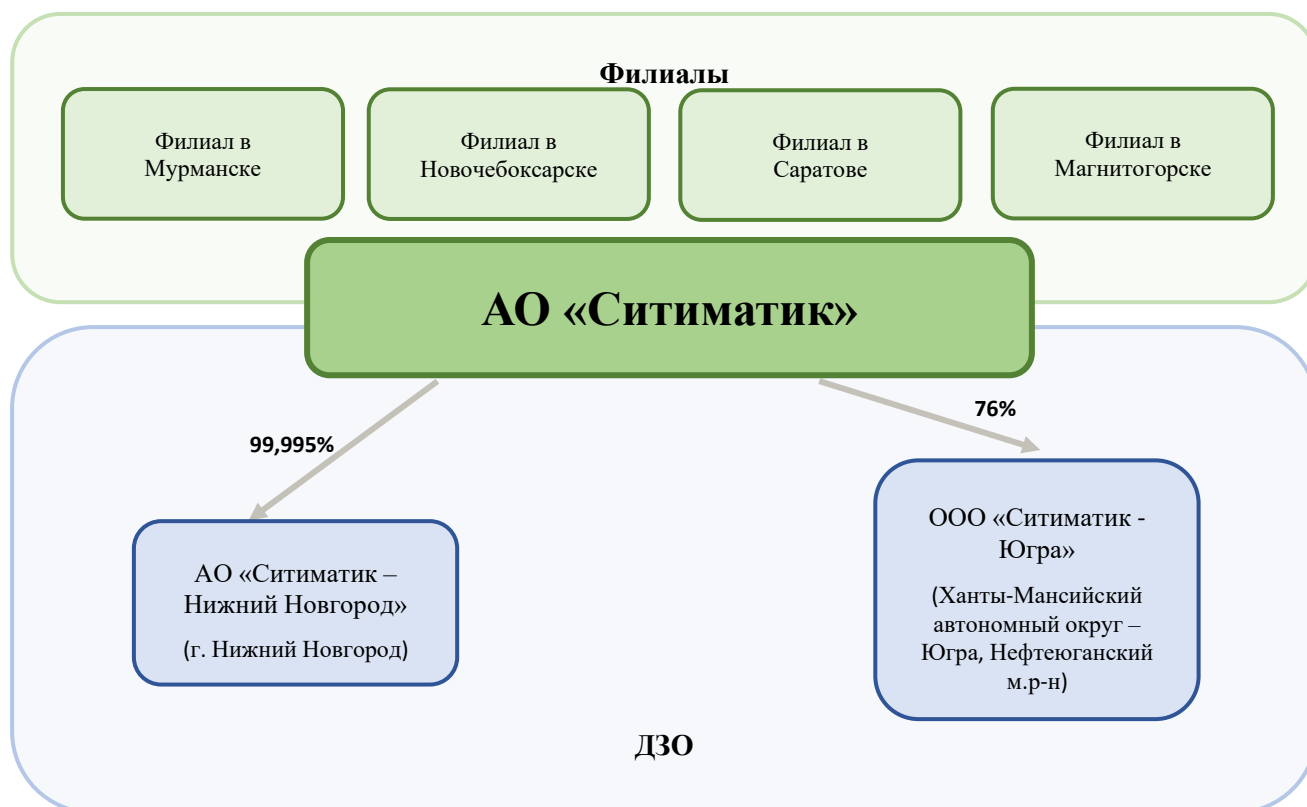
Филиалы

Филиал в Мурманске

Филиал в Новочебоксарске

Филиал в Саратове

Филиал в Магнитогорске

АО «Ситиматик»

99,995%

76%

АО «Ситиматик – Нижний Новгород»

(г. Нижний Новгород)

ООО «Ситиматик - Югра»

(Ханты-Мансийский автономный округ – Югра, Нефтеюганский м.р-н)

ДЗО